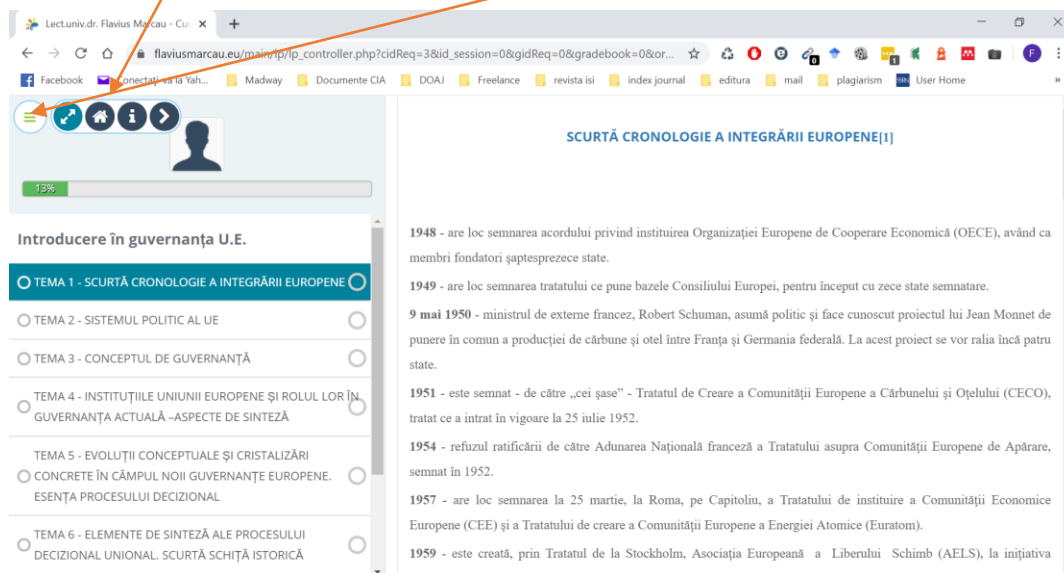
Lect.univ.dr. Flavius Ma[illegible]cau - Cu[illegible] ×

flaviusmarcau.eu/main/lp/lp_controller.php?cidReq=3&id_session=0&gidReq=0&gradebook=0&or...

Facebook | Conectați-vă la Yah... | Madway | Documente CIA | DOAJ | Freelance | revista isi | index journal | editura | mail | plagiarism | User Home

13%

Introducere în guvernanța U.E.

TEMA 1 - SCURTĂ CRONOLOGIE A INTEGRĂRII EUROPENE

TEMA 2 - SISTEMUL POLITIC AL UE

TEMA 3 - CONCEPTUL DE GUVERNANȚĂ

TEMA 4 - INSTITUȚIILE UNIUNII EUROPENE ȘI ROLUL LOR ÎN GUVERNANȚA ACTUALĂ –ASPECTE DE SINTEZĂ

TEMA 5 - EVOLUȚII CONCEPTUALE ȘI CRISTALIZĂRI CONCRETE ÎN CÂMPUL NOII GUVERNANȚE EUROPENE. ESENȚA PROCESULUI DECIZIONAL

TEMA 6 - ELEMENTE DE SINTEZĂ ALE PROCESULUI DECIZIONAL UNIONAL. SCURTĂ SCHIȚĂ ISTORICĂ

SCURTĂ CRONOLOGIE A INTEGRĂRII EUROPENE[1]

1948 - are loc semnarea acordului privind instituirea Organizației Europene de Cooperare Economică (OECE), având ca membri fondatori șaptesprezece state.

1949 - are loc semnarea tratatului ce pune bazele Consiliului Europei, pentru început cu zece state semnatare.

9 mai 1950 - ministrul de externe francez, Robert Schuman, asumă politic și face cunoscut proiectul lui Jean Monnet de punere în comun a producției de cărbune și otel între Franța și Germania federală. La acest proiect se vor ralia încă patru state.

1951 - este semnat - de către „cei șase" - Tratatul de Creare a Comunității Europene a Cărbunelui și Oțelului (CECO), tratat ce a intrat în vigoare la 25 iulie 1952.

1954 - refuzul ratificării de către Adunarea Națională franceză a Tratatului asupra Comunității Europene de Apărare, semnat în 1952.

1957 - are loc semnarea la 25 martie, la Roma, pe Capitoliu, a Tratatului de instituire a Comunității Economice Europene (CEE) și a Tratatului de creare a Comunității Europene a Energiei Atomice (Euratom).

1959 - este creată, prin Tratatul de la Stockholm, Asociația Europeană a Liberului Schimb (AELS), la inițiativa